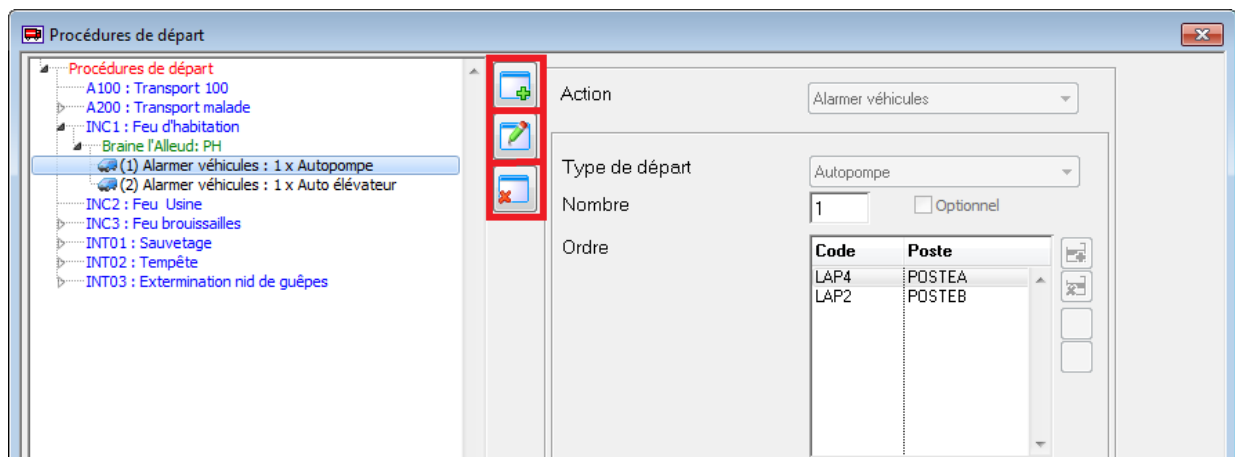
Procédures de départ

Procédures de départ
A100 : Transport 100
A200 : Transport malade
INC1 : Feu d'habitation
Braine l'Alleud: PH
(1) Alarmer véhicules : 1 x Autopompe
(2) Alarmer véhicules : 1 x Auto élévateur
INC2 : Feu Usine
INC3 : Feu brouissailles
INT01 : Sauvetage
INT02 : Tempête
INT03 : Extermination nid de guêpes

Action
Alarmer véhicules

Type de départ
Autopompe
Nombre
1
Optionnel
Ordre

| Code | Poste |
|---|---|
| LAP4 | POSTEA |
| LAP2 | POSTEB |